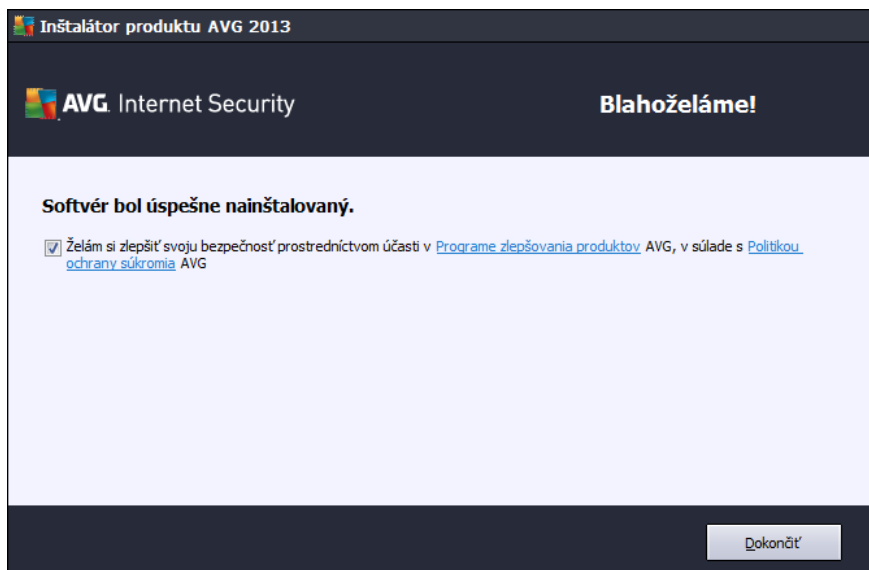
Inštalátor produktu AVG 2013

AVG. Internet Security

Blahoželáme!

Softvér bol úspešne nainštalovaný.

Želám si zlepšiť svoju bezpečnosť prostredníctvom účasti v Programe zlepšovania produktov AVG, v súlade s Politikou ochrany súkromia AVG

Dokončiť